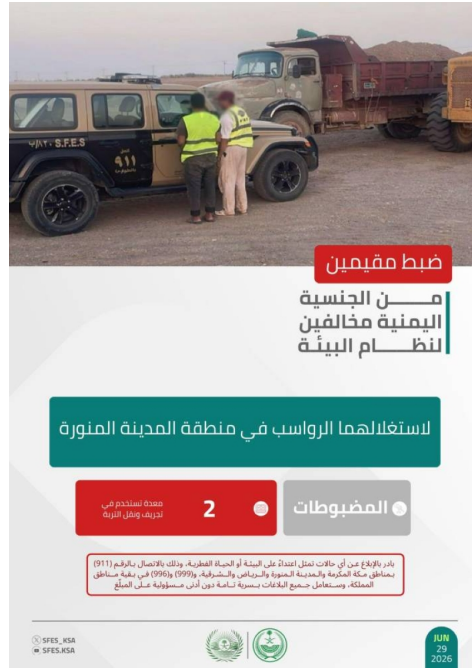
٩٨٦ S.F.E.S

911

ضبط مقيمين

مــن الجنسية اليمنية مخالفين لنظـام البيئة

لاستغلالهما الرواسب في منطقة المدينة المنورة

المضبوطات

2

معدة تستخدم في تجريف ونقل التربة

بادر بالإبلاغ عن أي حالات تمثل اعتداءً على البيئة أو الحياة الفطرية، وذلك بالاتصال بالرقم (911) بمناطق مكة المكرمة والمدينة المنورة والرياض والشرقية، و(999) و(996) في بقية مناطق المملكة، وستعامل جميع البلاغات بسرية تامة دون أدنى مسؤولية على المبلغ

SFES_KSA
SFES.KSA

JUN
29
2026